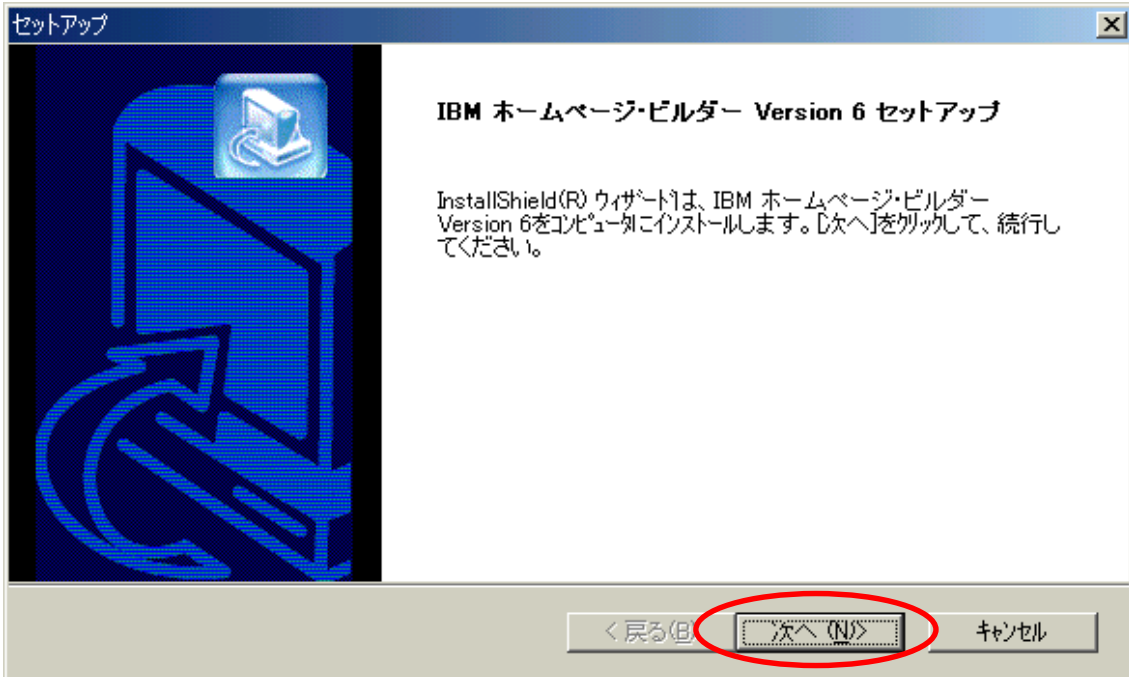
セットアップ

×

IBM ホームページ・ビルダー Version 6 セットアップ

InstallShield(R) ウィザードは、IBM ホームページ・ビルダー Version 6をコンピュータにインストールします。[次へ]をクリックして、続行してください。

< 戻る(B)

次へ (N)>

キャンセル